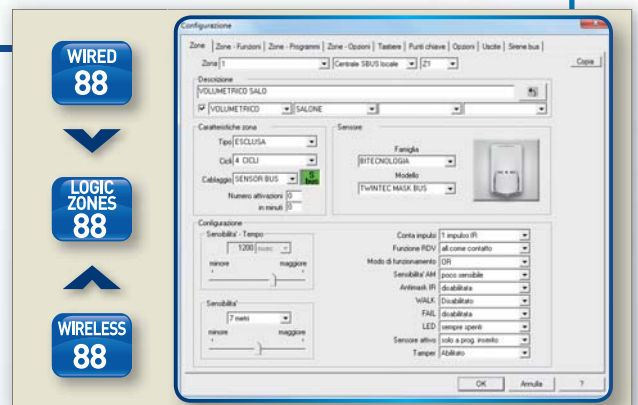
WIRED
88

LOGIC
ZONES
88

WIRELESS
88

Configurazione

Zone | Zone - Funzioni | Zone - Programmi | Zone - Opzioni | Tastiere | Punti chiave | Opzioni | Uscite | Sirene bus

Zona 1 | Centrale SBUS locale | Z1 | Copia

Descrizione
VOLUMETRICO SALO
VOLUMETRICO | SALONE

Caratteristiche zona
Tipo ESCLUSA
Cicli 4 CICLI
Cablaggio SENSOR BUS | S bus
Numero attivazioni 0
in minuti 0

Sensore
Famiglia
BITECNOLOGIA
Modello
TWINTEC MASK BUS

Configurazione
Sensibilita' - Tempo
1200 msec
minore maggiore

Sensibilita'
7 metri
minore maggiore

Conta impulsi 1 impulso IR
Funzione RDV all come contatto
Modo di funzionamento OR
Sensibilita' AM poco sensibile
Antimask IR disabilitata
WALK Disabilitato
FAIL disabilitata
LED sempre spenti
Sensore attivo solo a prog. inserito
Tamper Abilitato

OK | Annulla | ?